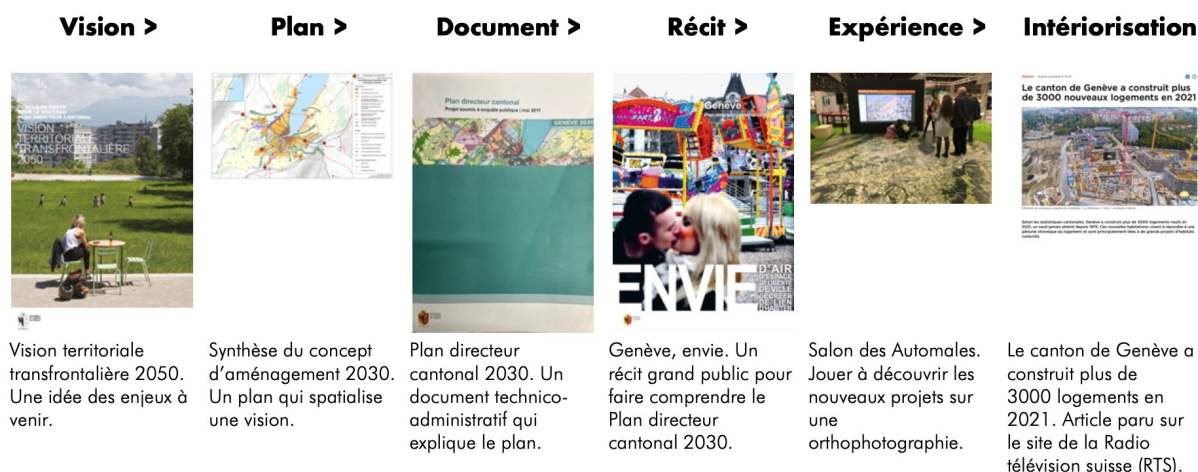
Vision >

Plan >

Document >

Récit >

Expérience >

Intériorisation

VISION TERRITORIALE TRANSFRONTALIÈRE 2050

Plan directeur cantonal
Projet soumis à enquête publique | mai 2011

GENÈVE 2030

Genève

ENVIE

Le canton de Genève a construit plus de 3000 nouveaux logements en 2021

Vision territoriale transfrontalière 2050. Une idée des enjeux à venir.

Synthèse du concept d'aménagement 2030. Un plan qui spatialise une vision.

Plan directeur cantonal 2030. Un document technico-administratif qui explique le plan.

Genève, envie. Un récit grand public pour faire comprendre le Plan directeur cantonal 2030.

Salon des Automales. Jouer à découvrir les nouveaux projets sur une orthophotographie.

Le canton de Genève a construit plus de 3000 logements en 2021. Article paru sur le site de la Radio télévision suisse (RTS).